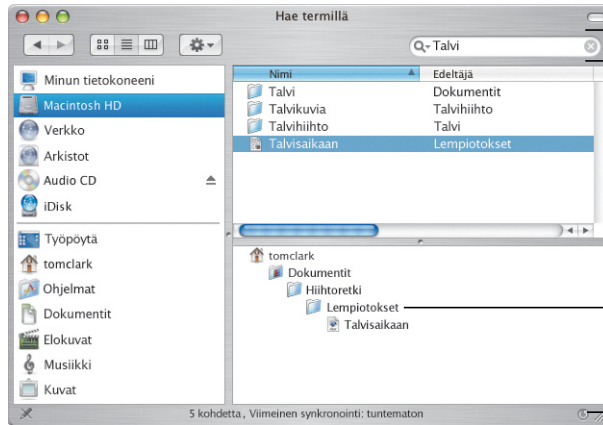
Hae termillä

Talvi

Minun tietokoneeni
Macintosh HD
Verkko
Arkistot
Audio CD
iDisk
Työpöytä
tomclark
Ohjelmat
Dokumentit
Elokuvat
Musiikki
Kuvat

| Nimi | Edeltäjä |
|---|---|
| Talvi | Dokumentit |
| Talvikuvia | Talvihiihto |
| Talvihiihto | Talvi |
| Talvisaikaan | Lempiotokset |

tomclark
Dokumentit
Hiihtoretki
Lempiotokset
Talvisaikaan

5 kohdetta, Viimeinen synkronointi: tuntematon